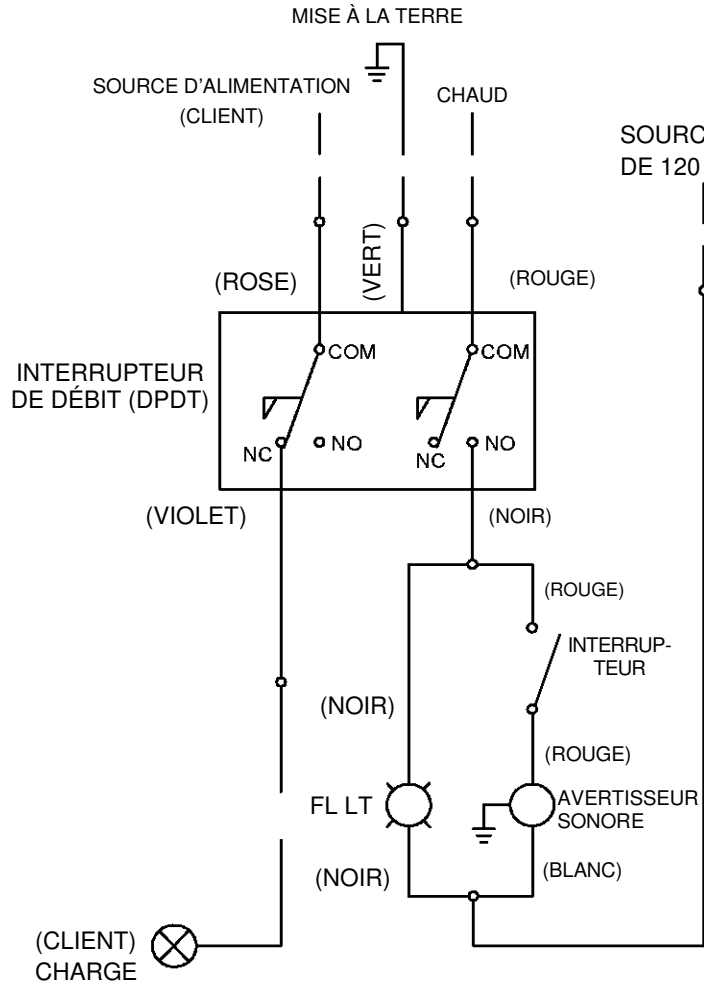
MISE À LA TERRE

SOURCE D'ALIMENTATION
(CLIENT)

CHAUD

SOURC
DE 120

(ROSE)

(VERT)

(ROUGE)

INTERRUPTEUR
DE DÉBIT (DPDT)

COM

COM

NC

NO

NC

NO

(VIOLET)

(NOIR)

(ROUGE)

INTERRUPTEUR

(NOIR)

(ROUGE)

FL LT

AVERTISSEUR
SONORE

(NOIR)

(BLANC)

(CLIENT)
CHARGE